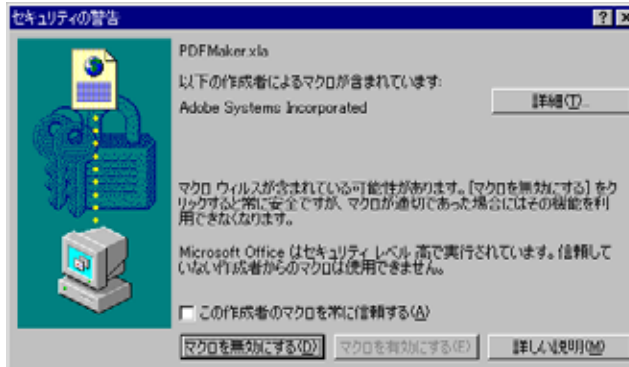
セキュリティの警告

PDFMaker.xla

以下の作成者によるマクロが含まれています:

Adobe Systems Incorporated

詳細(T)...

マクロ ウィルスが含まれている可能性があります。[マクロを無効にする] をクリックすると常に安全ですが、マクロが適切であった場合にはその機能を利用できなくなります。

Microsoft Office はセキュリティ レベル 高で実行されています。信頼していない作成者からのマクロは使用できません。

この作成者のマクロを常に信頼する(A)

マクロを無効にする(D)

マクロを有効にする(E)

詳しい説明(M)